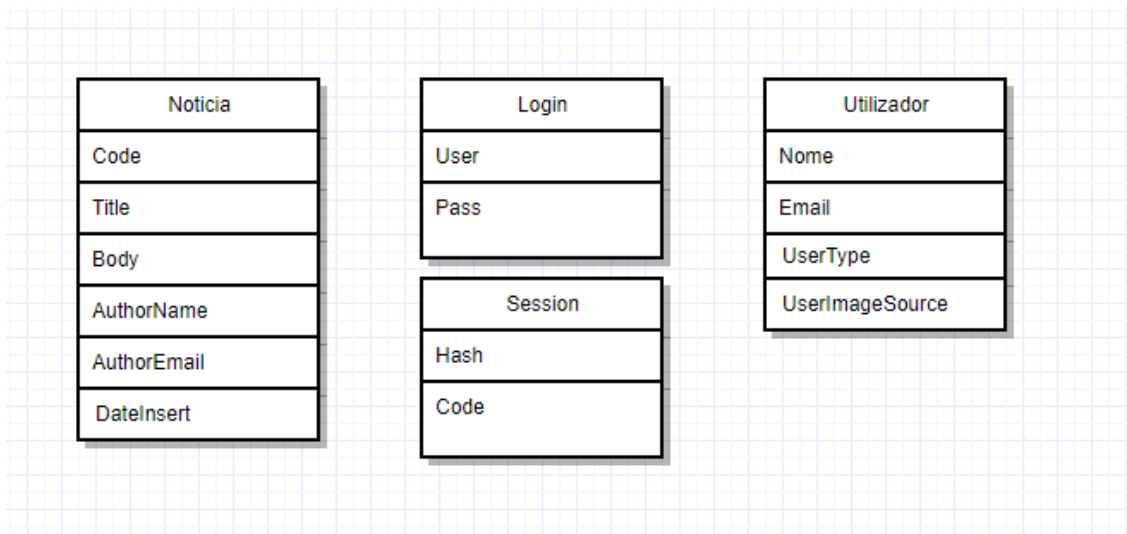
| Noticia |
|---|
| Code |
| Title |
| Body |
| AuthorName |
| AuthorEmail |
| DateInsert |

| Login |
|---|
| User |
| Pass |

| Session |
|---|
| Hash |
| Code |

| Utilizador |
|---|
| Nome |
| Email |
| UserType |
| UserImageSource |